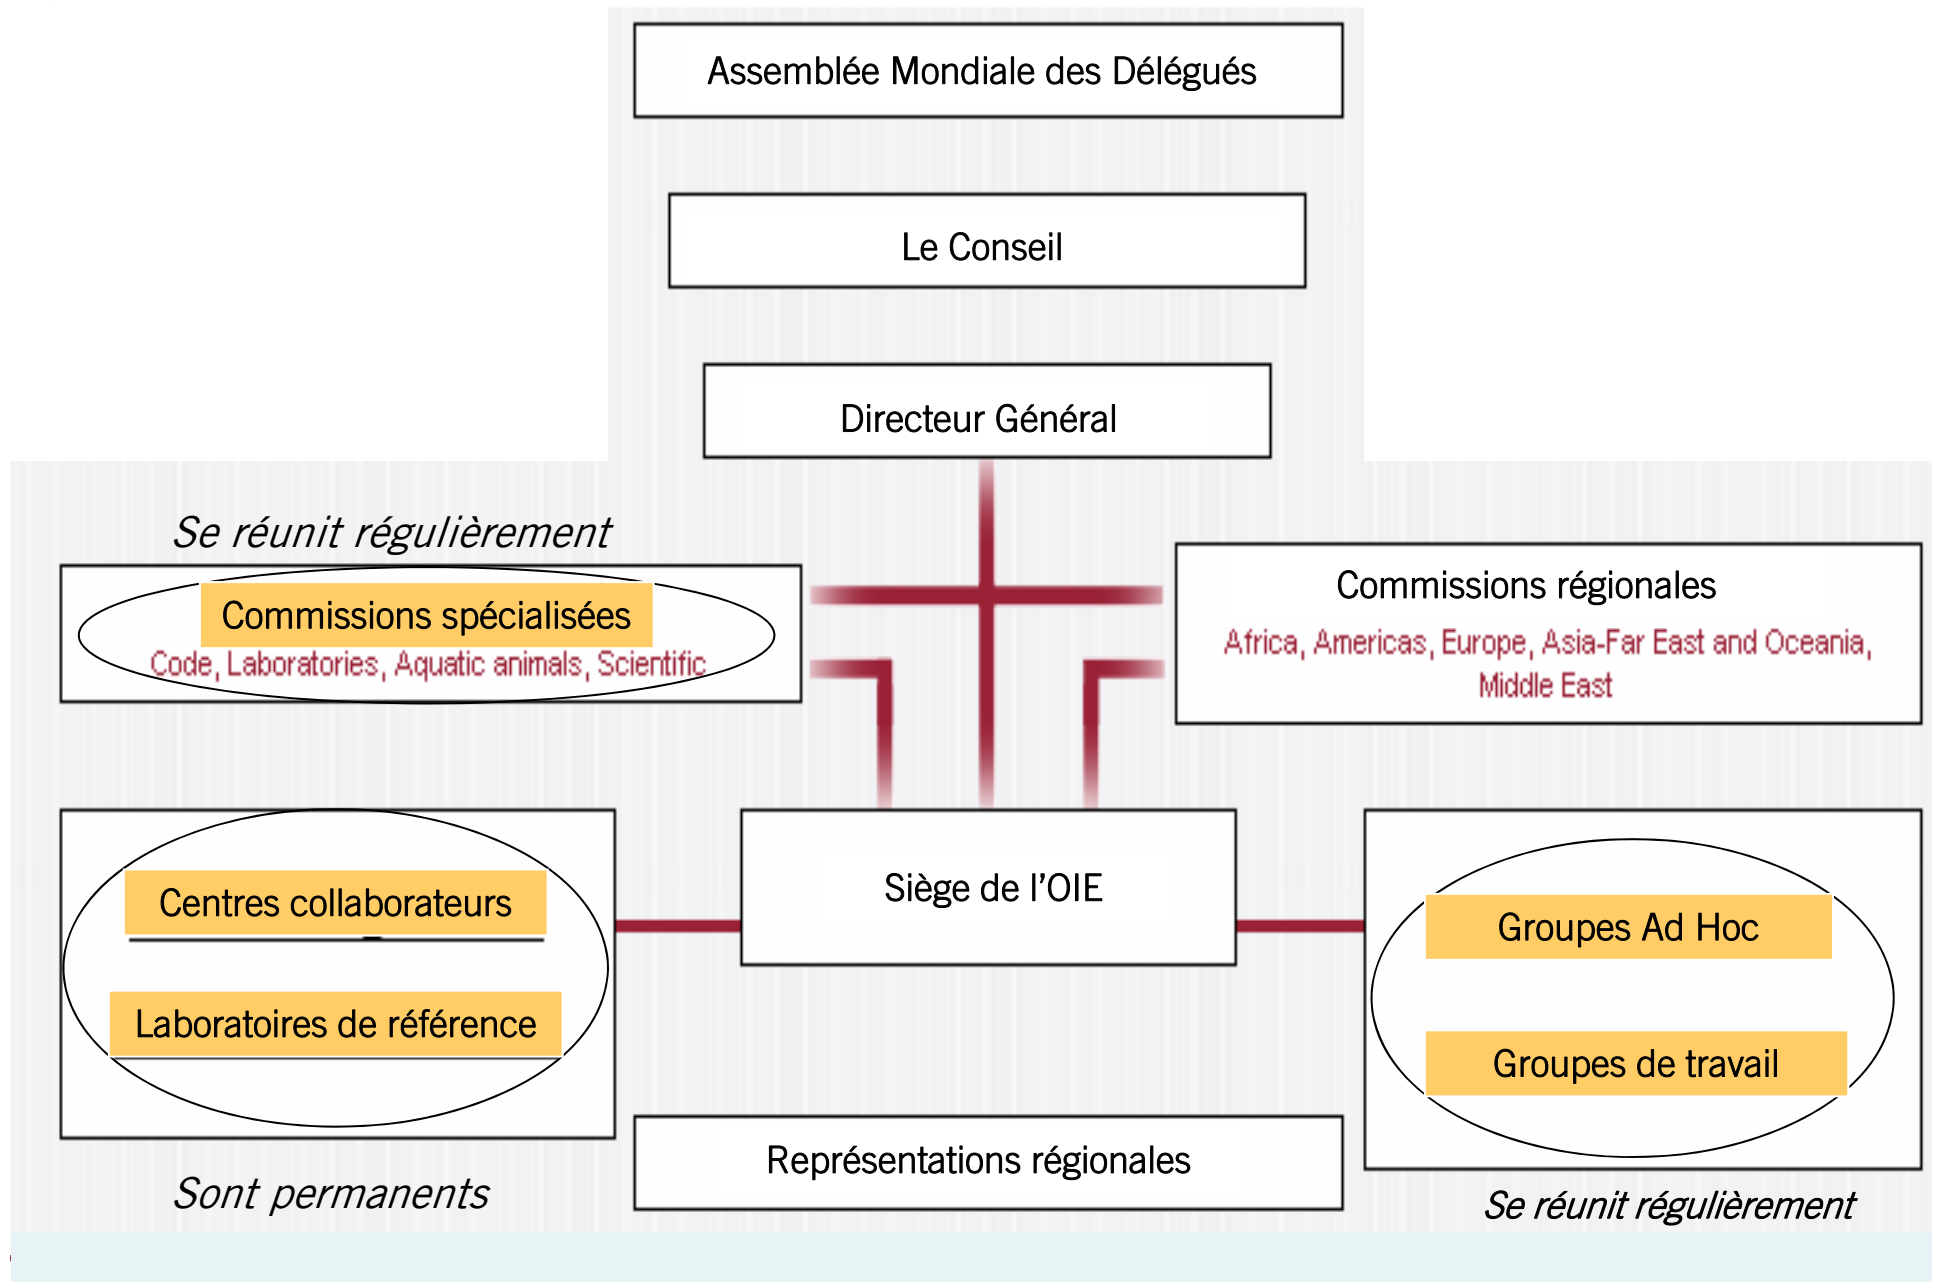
Assemblée Mondiale des Délégués

Le Conseil

Directeur Général

Se réunit régulièrement

Commissions spécialisées
Code, Laboratories, Aquatic animals, Scientific

Commissions régionales
Africa, Americas, Europe, Asia-Far East and Oceania, Middle East

Centres collaborateurs

Laboratoires de référence

Siège de l'OIE

Groupes Ad Hoc

Groupes de travail

Représentations régionales

Sont permanents

Se réunit régulièrement